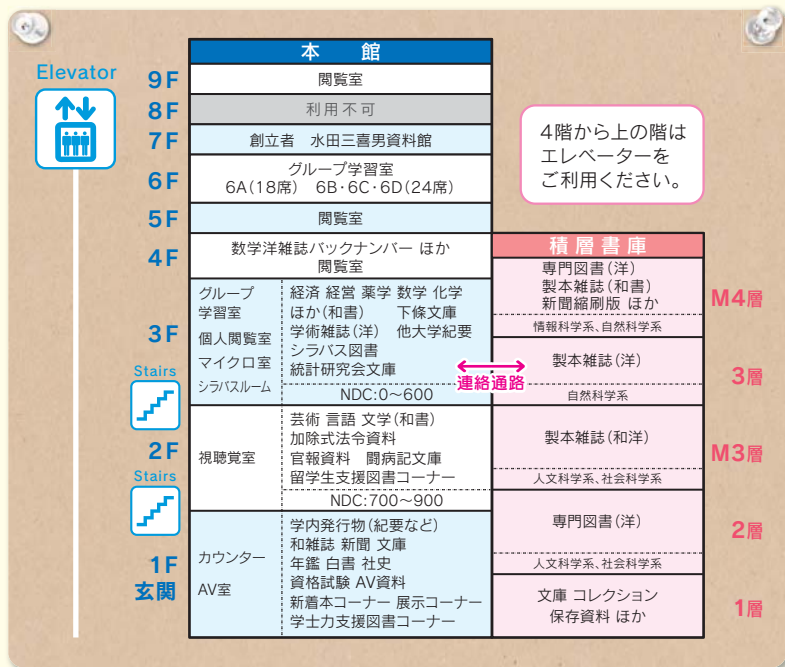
Elevator

本　館

9F 閲覧室
8F 利用不可
7F 創立者　水田三喜男資料館
6F グループ学習室 6A（18席）　6B・6C・6D（24席）
5F 閲覧室
4F 数学洋雑誌バックナンバー ほか 閲覧室

4階から上の階は エレベーターを ご利用ください。

3F
グループ学習室
個人閲覧室
マイクロ室
シラバスルーム
経済 経営 薬学 数学 化学 ほか（和書）　下條文庫
学術雑誌（洋）　他大学紀要
シラバス図書
統計研究会文庫
NDC:0〜600

Stairs

2F
視聴覚室
芸術 言語 文学（和書）
加除式法令資料
官報資料　闘病記文庫
留学生支援図書コーナー
NDC:700〜900

Stairs

1F 玄関
カウンター
AV室
学内発行物（紀要など）
和雑誌 新聞 文庫
年鑑 白書 社史
資格試験 AV資料
新着本コーナー 展示コーナー
学士力支援図書コーナー

連絡通路

積層書庫

M4層
専門図書（洋）
製本雑誌（和書）
新聞縮刷版 ほか
情報科学系、自然科学系

3層
製本雑誌（洋）
自然科学系

M3層
製本雑誌（和洋）
人文科学系、社会科学系

2層
専門図書（洋）
人文科学系、社会科学系

1層
文庫 コレクション
保存資料 ほか